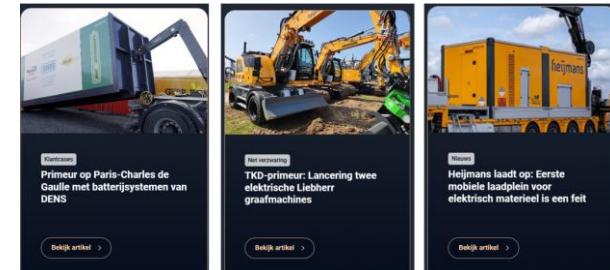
Klantcases

Primeur op Paris-Charles de Gaulle met batterijsystemen van DENS

Bekijk artikel

Net verzwaring

TKD-primeur: Lancering twee elektrische Liebherr graafmachines

Bekijk artikel

heijmans

Nieuws

Heijmans laadt op: Eerste mobiele laadplein voor elektrisch materieel is een feit

Bekijk artikel